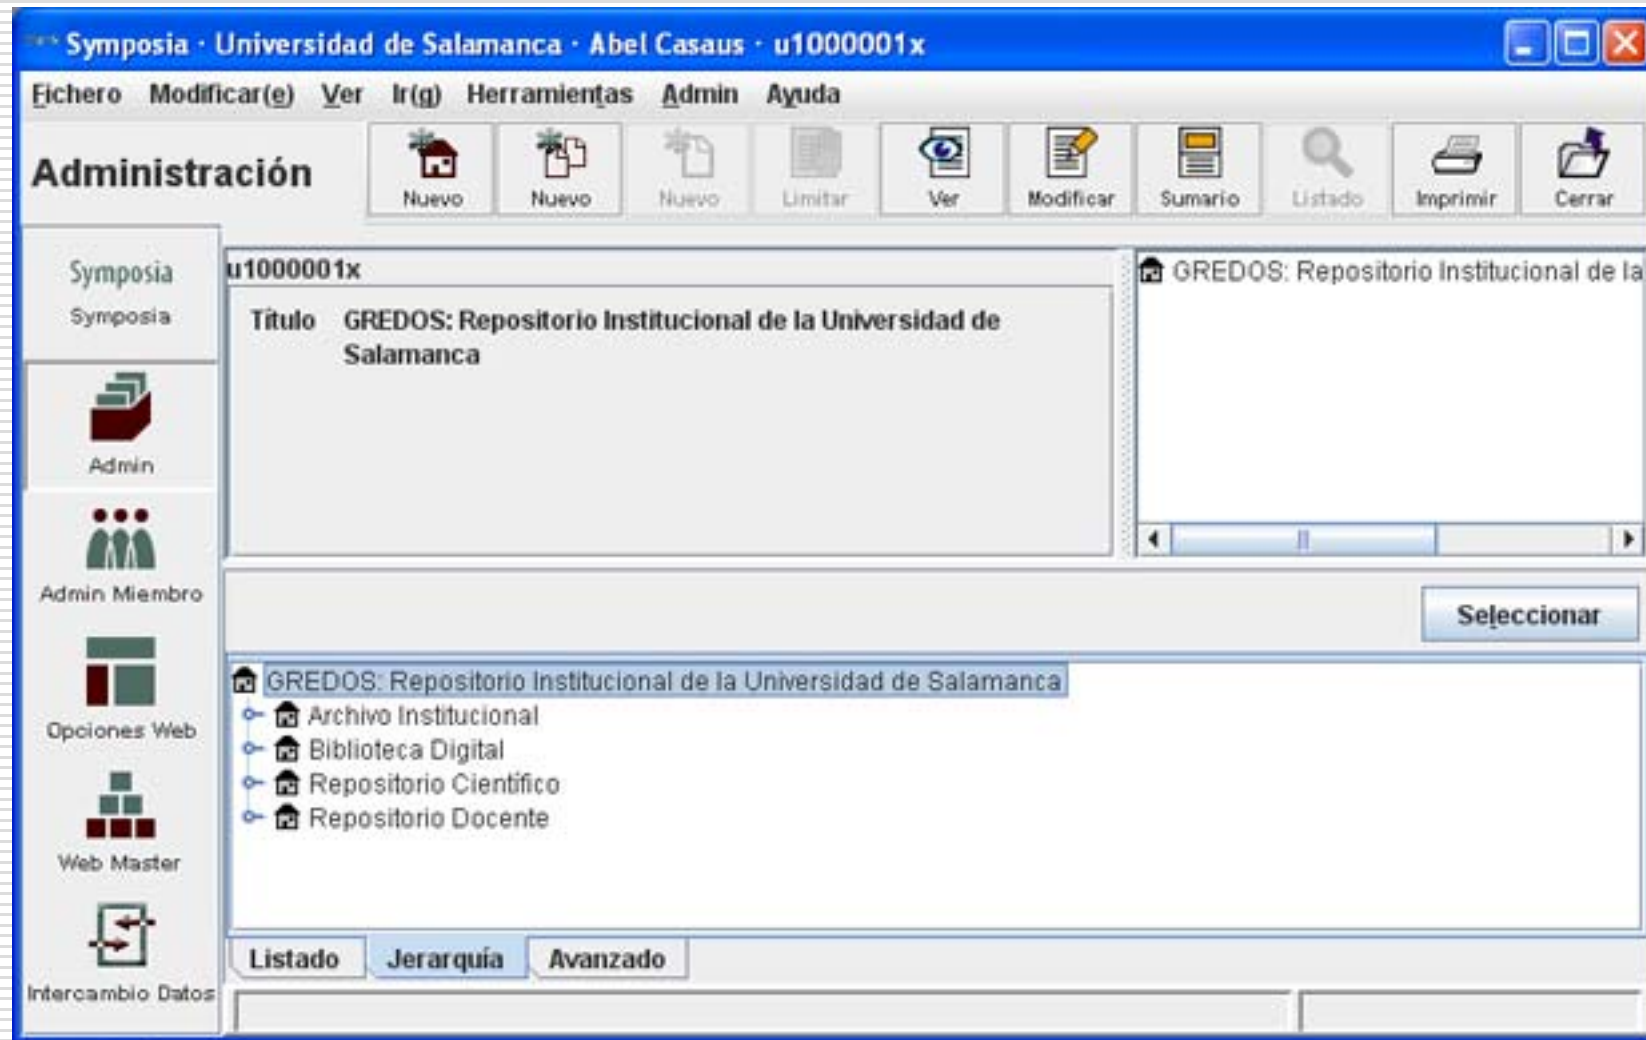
Symposia · Universidad de Salamanca · Abel Casaus · u1000001x

Fichero Modificar(e) Ver Ir(g) Herramientas Admin Ayuda

Administración

Nuevo Nuevo Nuevo Limitar Ver Modificar Sumario Listado Imprimir Cerrar

Symposia
Symposia

Admin

Admin Miembro

Opciones Web

Web Master

Intercambio Datos

u1000001x

Titulo GREDOS: Repositorio Institucional de la Universidad de Salamanca

GREDOS: Repositorio Institucional de la

Seleccionar

GREDOS: Repositorio Institucional de la Universidad de Salamanca
Archivo Institucional
Biblioteca Digital
Repositorio Científico
Repositorio Docente

Listado Jerarquía Avanzado